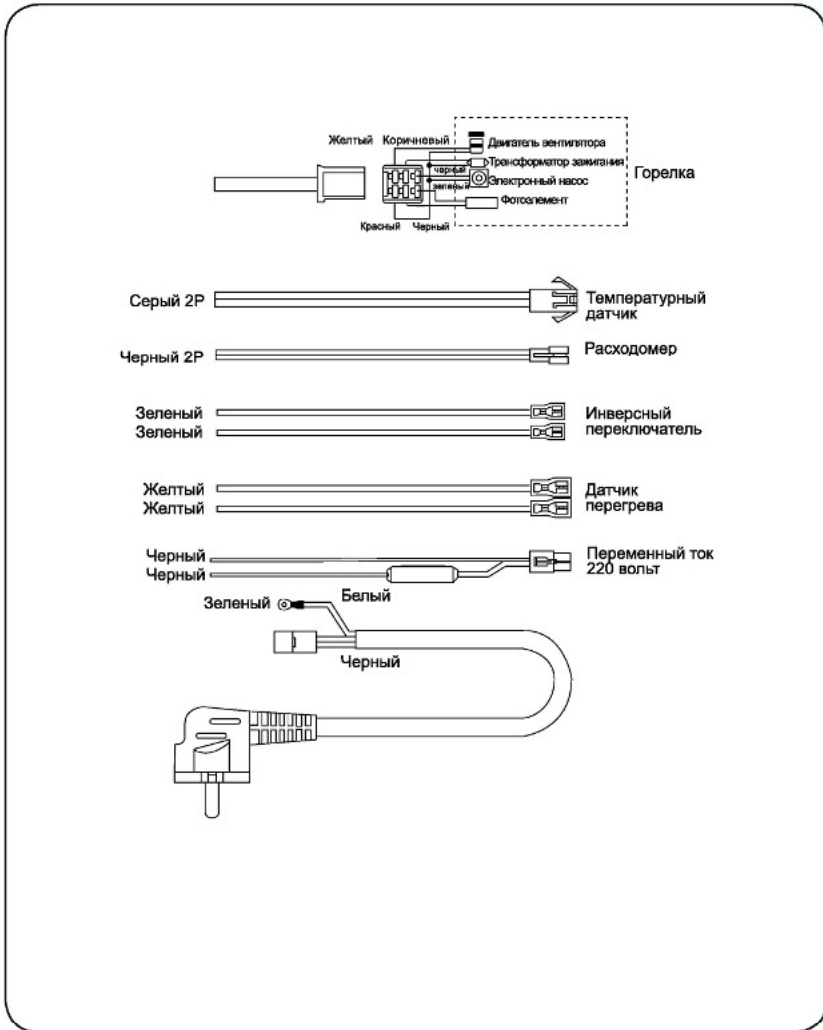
Желтый Коричневый
Двигатель вентилятора
Трансформатор зажигания
черный
зеленый
Электронный насос
Фотоэлемент
Горелка
Красный Черный

Серый 2P
Температурный датчик

Черный 2P
Расходомер

Зеленый
Зеленый
Инверсный переключатель

Желтый
Желтый
Датчик перегрева

Черный
Черный
Переменный ток 220 вольт

Зеленый
Белый
Черный